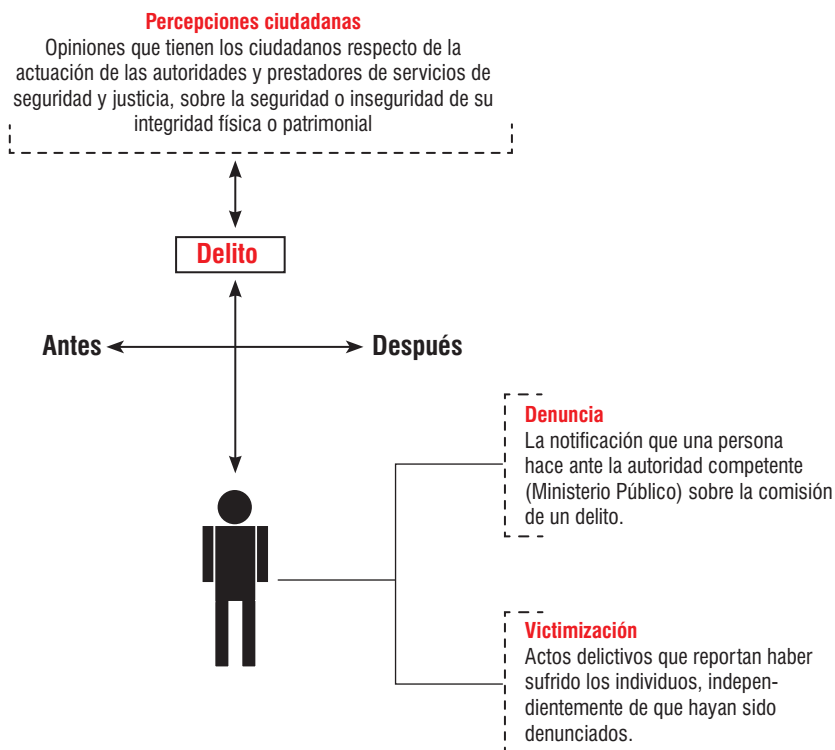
Percepciones ciudadanas
Opiniones que tienen los ciudadanos respecto de la actuación de las autoridades y prestadores de servicios de seguridad y justicia, sobre la seguridad o inseguridad de su integridad física o patrimonial

Delito

Antes

Después

Denuncia
La notificación que una persona hace ante la autoridad competente (Ministerio Público) sobre la comisión de un delito.

Victimización
Actos delictivos que reportan haber sufrido los individuos, independientemente de que hayan sido denunciados.